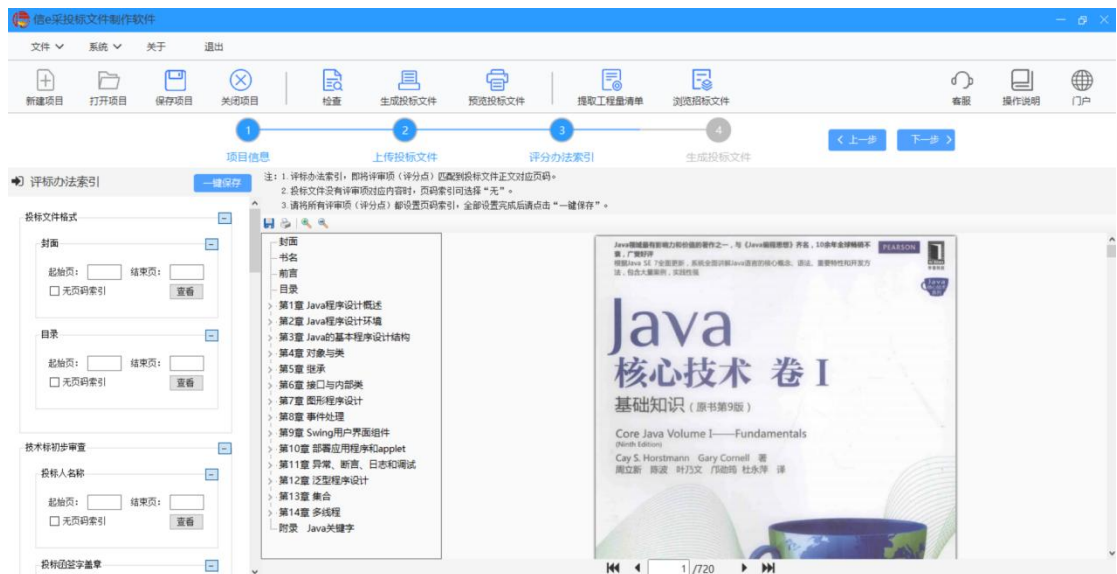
信e采投标文件制作软件

文件 ∨　系统 ∨　关于　退出

新建项目　打开项目　保存项目　关闭项目　检查　生成投标文件　预览投标文件　提取工程量清单　浏览招标文件　客服　操作说明　门户

1　2　3　4
项目信息　上传投标文件　评分办法索引　生成投标文件
< 上一步　下一步 >

评标办法索引　一键保存

注：1. 评标办法索引，即将评审项（评分点）匹配到投标文件正文对应页码。
2. 投标文件没有评审项对应内容时，页码索引选择"无"。
3. 请将所有评审项（评分点）都设置页码索引，全部设置完成后请点击"一键保存"。

投标文件格式
封面
起始页：　结束页：
无页码索引　查看
目录
起始页：　结束页：
无页码索引　查看

技术标初步审查
投标人名称
起始页：　结束页：
无页码索引　查看
投标函签字盖章

封面
书名
前言
目录
第1章 Java程序设计概述
第2章 Java程序设计环境
第3章 Java的基本程序设计结构
第4章 对象与类
第5章 继承
第6章 接口与内部类
第7章 图形程序设计
第8章 事件处理
第9章 Swing用户界面组件
第10章 部署应用程序和applet
第11章 异常、断言、日志和调试
第12章 泛型程序设计
第13章 集合
第14章 多线程
附录 Java关键字

Java领域最有影响力和价值的著作之一，与《Java编程思想》齐名，10余年全球畅销不衰，广受好评
根据Java SE 7全面更新，系统全面讲解Java语言的核心概念、语法、重要特性和开发方法，包含大量案例，实践性强
PEARSON
Java
核心技术 卷 I
基础知识（原书第9版）
Core Java Volume I——Fundamentals
(Ninth Edition)
Cay S. Horstmann　Gary Cornell 著
周立新　陈波　叶乃文　邝劲筠　杜永萍 译

1 /720